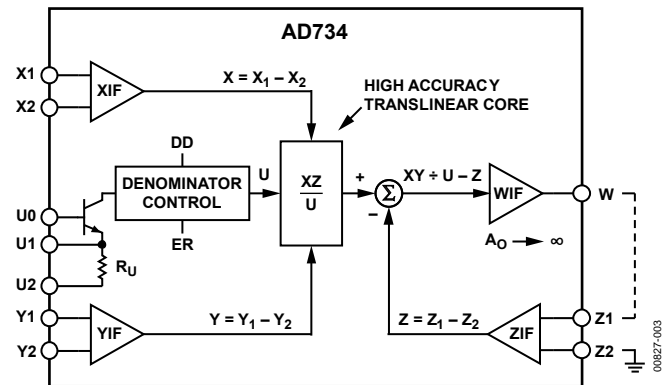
AD734

X1

X2

XIF

$X = X_1 - X_2$

HIGH ACCURACY TRANSLINEAR CORE

DD

DENOMINATOR CONTROL

ER

U

$\frac{XZ}{U}$

+

$\Sigma$

–

$XY \div U - Z$

WIF

W

$A_O \rightarrow \infty$

U0

U1

U2

$R_U$

Y1

Y2

YIF

$Y = Y_1 - Y_2$

$Z = Z_1 - Z_2$

ZIF

Z1

Z2

00827-003